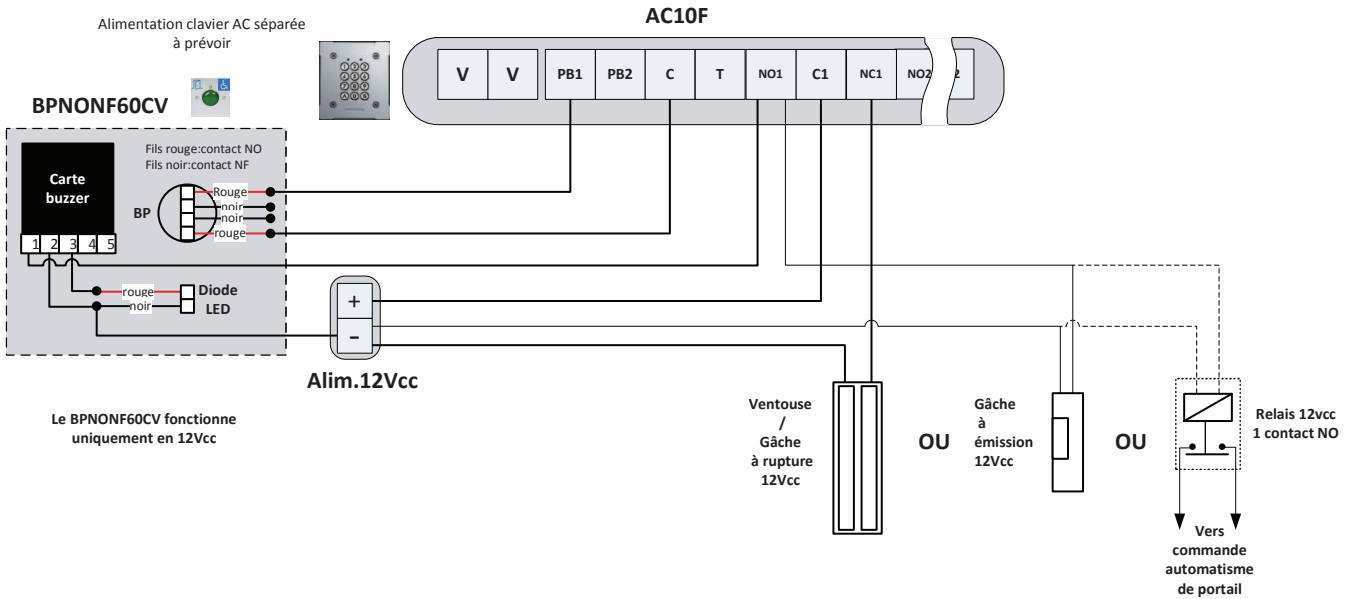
Alimentation clavier AC séparée à prévoir

AC10F

| V | V | PB1 | PB2 | C | T | NO1 | C1 | NC1 | NO2 | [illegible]2 |
|---|---|---|---|---|---|---|---|---|---|---|

BPNONF60CV

Fils rouge:contact NO
Fils noir:contact NF

Carte buzzer

1 2 3 4 5

BP

Rouge
noir
noir
rouge

rouge
noir

Diode LED

+
–

Alim.12Vcc

Le BPNONF60CV fonctionne uniquement en 12Vcc

Ventouse / Gâche à rupture 12Vcc

OU

Gâche à émission 12Vcc

OU

Relais 12vcc 1 contact NO

Vers commande automatisme de portail